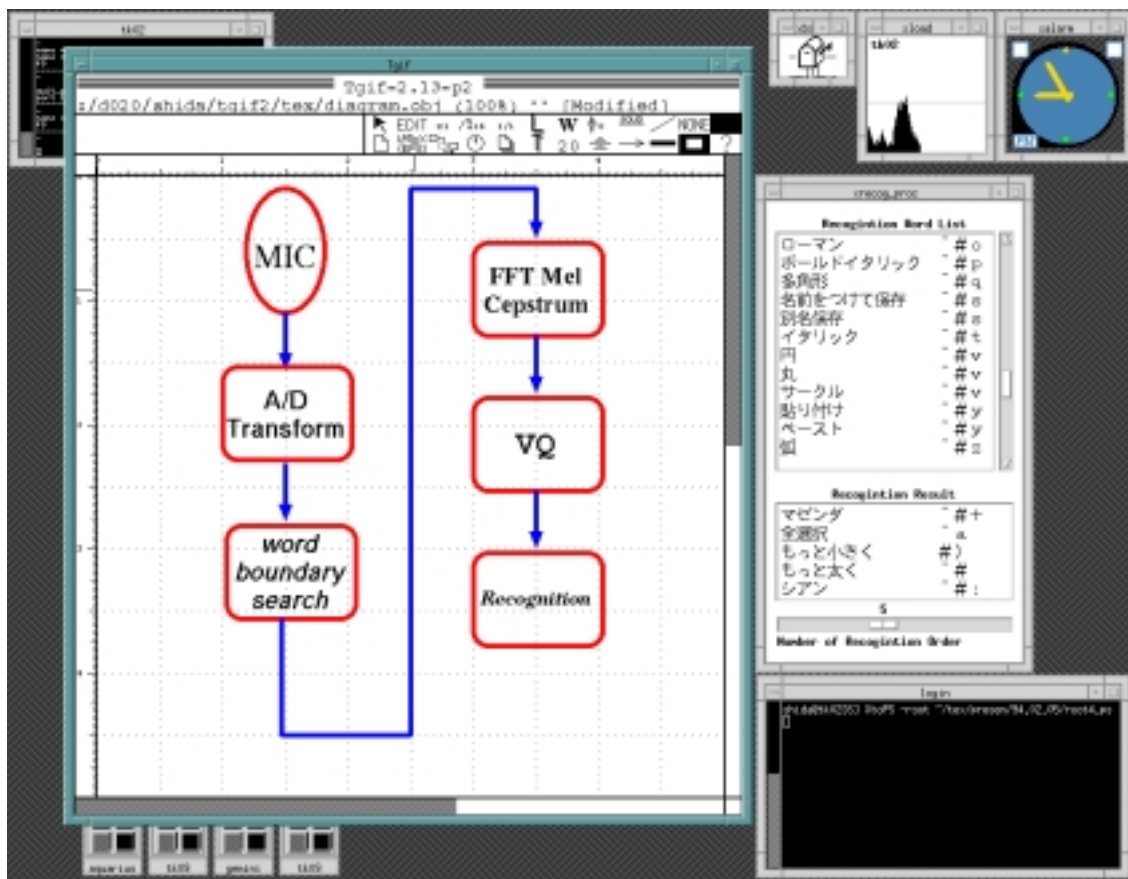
Tgif-2.13-p2
:/d020/ahida/tgif2/tex/diagram.obj (100%) "" [Modified]
EDIT
W
NONE
2.0
xload
xclock
Recognition Word List
ローマン #o
ボールドイタリック #p
多角形 #q
名前をつけて保存 #s
別名保存 #s
イタリック #t
円 #v
丸 #v
サークル #v
貼り付け #y
ペースト #y
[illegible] #z
Recognition Result
マゼンダ #+
全選択 a
もっと小さく #)
もっと太く #
シアン #:
5
Number of Recognition Order
login
MIC
A/D Transform
word boundary search
FFT Mel Cepstrum
VQ
Recognition